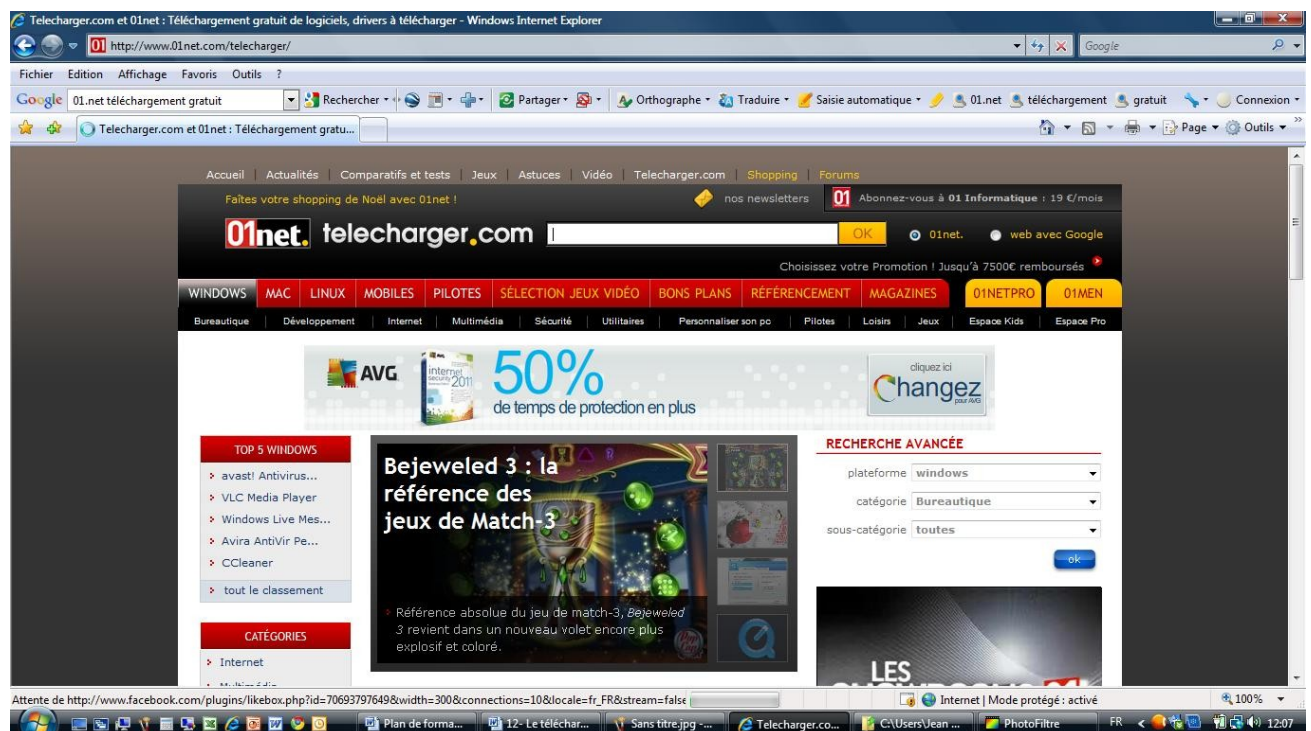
Telecharger.com et 01net : Téléchargement gratuit de logiciels, drivers à télécharger - Windows Internet Explorer

http://www.01net.com/telecharger/

Google

Fichier Edition Affichage Favoris Outils ?

Google 01.net téléchargement gratuit Rechercher Partager Orthographe Traduire Saisie automatique 01.net téléchargement gratuit Connexion

Telecharger.com et 01net : Téléchargement gratu...

Page Outils

Accueil | Actualités | Comparatifs et tests | Jeux | Astuces | Vidéo | Telecharger.com | Shopping | Forums

Faîtes votre shopping de Noël avec 01net !

nos newsletters

01 Abonnez-vous à 01 Informatique : 19 €/mois

01net. telecharger.com

OK

01net.

web avec Google

Choisissez votre Promotion ! Jusqu'à 7500€ remboursés

WINDOWS MAC LINUX MOBILES PILOTES SÉLECTION JEUX VIDÉO BONS PLANS RÉFÉRENCEMENT MAGAZINES 01NETPRO 01MEN

Bureautique | Développement | Internet | Multimédia | Sécurité | Utilitaires | Personnaliser son pc | Pilotes | Loisirs | Jeux | Espace Kids | Espace Pro

AVG internet security 2011

50%

de temps de protection en plus

cliquez ici

Changez pour AVG

TOP 5 WINDOWS

avast! Antivirus...

VLC Media Player

Windows Live Mes...

Avira AntiVir Pe...

CCleaner

tout le classement

CATÉGORIES

Internet

Bejeweled 3 : la référence des jeux de Match-3

Référence absolue du jeu de match-3, Bejeweled 3 revient dans un nouveau volet encore plus explosif et coloré.

RECHERCHE AVANCÉE

plateforme windows

catégorie Bureautique

sous-catégorie toutes

ok

LES

Attente de http://www.facebook.com/plugins/likebox.php?id=70693797649&width=300&connections=10&locale=fr_FR&stream=false

Internet | Mode protégé : activé

100%

Plan de forma...

12- Le téléchar...

Sans titre.jpg -...

Telecharger.co...

C:\Users\Jean ...

PhotoFiltre

FR

12:07